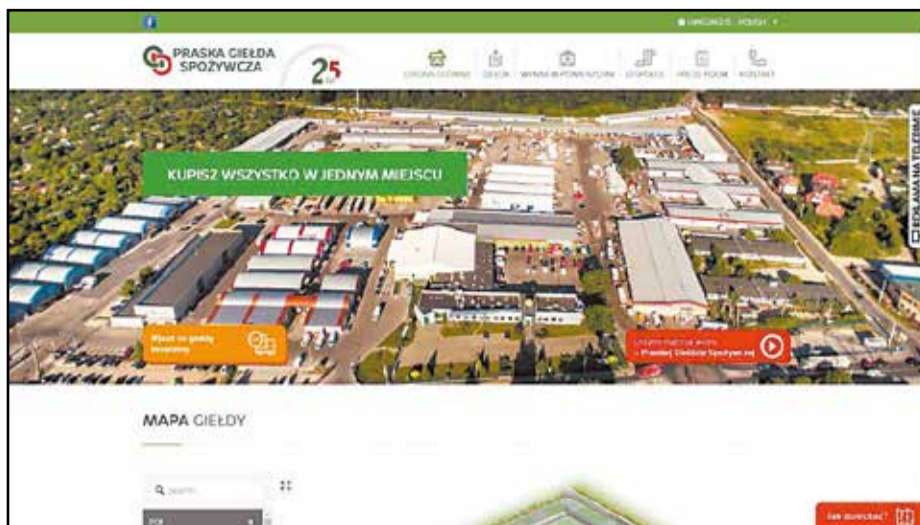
PRASKA GIEŁDA SPOŻYWCZA

25

STRONA GŁÓWNA GIEŁDA WYNAJEM POWIERZCHNI DOSTAWCY PRESS ROOM KONTAKT

KUPISZ WSZYSTKO W JEDNYM MIEJSCU

REKLAMA NA TELEBIMIE

Wjazd na giełdę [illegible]

Poznaj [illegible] Praskiej Giełdzie Spożywczej

MAPA GIEŁDY

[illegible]

Jak dojechać?